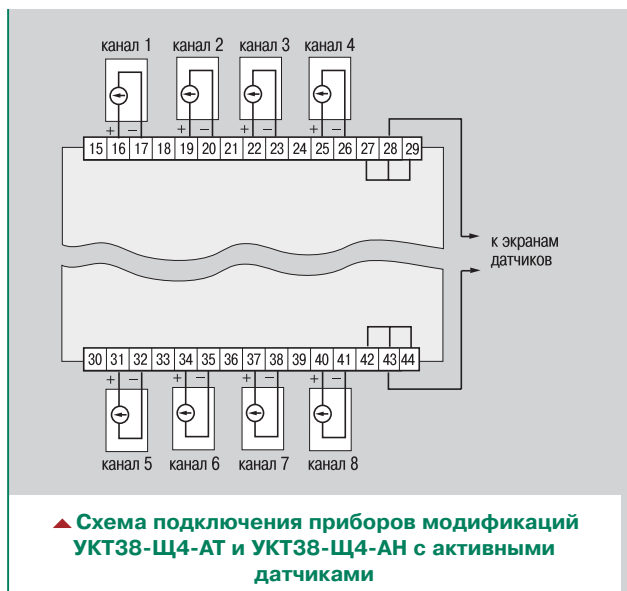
канал 1 канал 2 канал 3 канал 4

+ – + – + – + –

15 16 17 18 19 20 21 22 23 24 25 26 27 28 29

к экранам датчиков

30 31 32 33 34 35 36 37 38 39 40 41 42 43 44

+ – + – + – + –

канал 5 канал 6 канал 7 канал 8

▲ Схема подключения приборов модификаций УКТ38-Щ4-АТ и УКТ38-Щ4-АН с активными датчиками